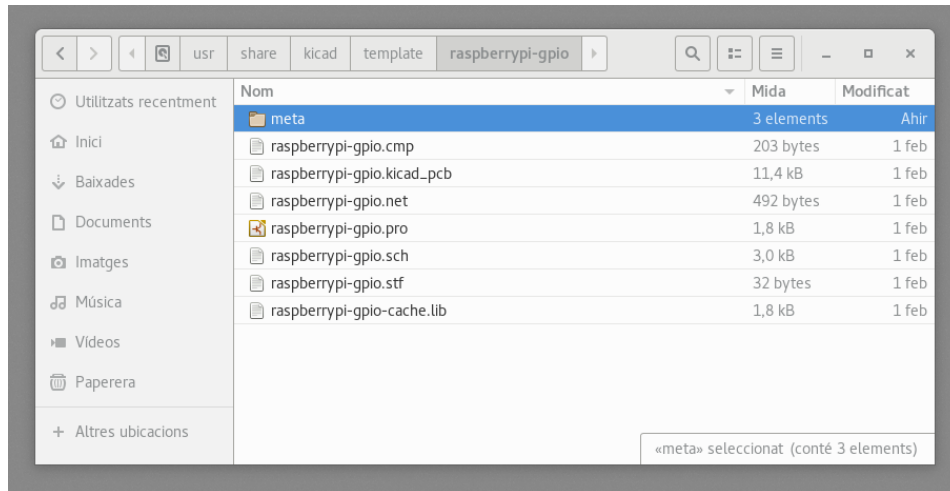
usr | share | kicad | template | raspberrypi-gpio

Utilitzats recentment
Inici
Baixades
Documents
Imatges
Música
Vídeos
Paperera
+ Altres ubicacions

| Nom | Mida | Modificat |
|---|---|---|
| meta | 3 elements | Ahir |
| raspberrypi-gpio.cmp | 203 bytes | 1 feb |
| raspberrypi-gpio.kicad_pcb | 11,4 kB | 1 feb |
| raspberrypi-gpio.net | 492 bytes | 1 feb |
| raspberrypi-gpio.pro | 1,8 kB | 1 feb |
| raspberrypi-gpio.sch | 3,0 kB | 1 feb |
| raspberrypi-gpio.stf | 32 bytes | 1 feb |
| raspberrypi-gpio-cache.lib | 1,8 kB | 1 feb |

«meta» seleccionat (conté 3 elements)